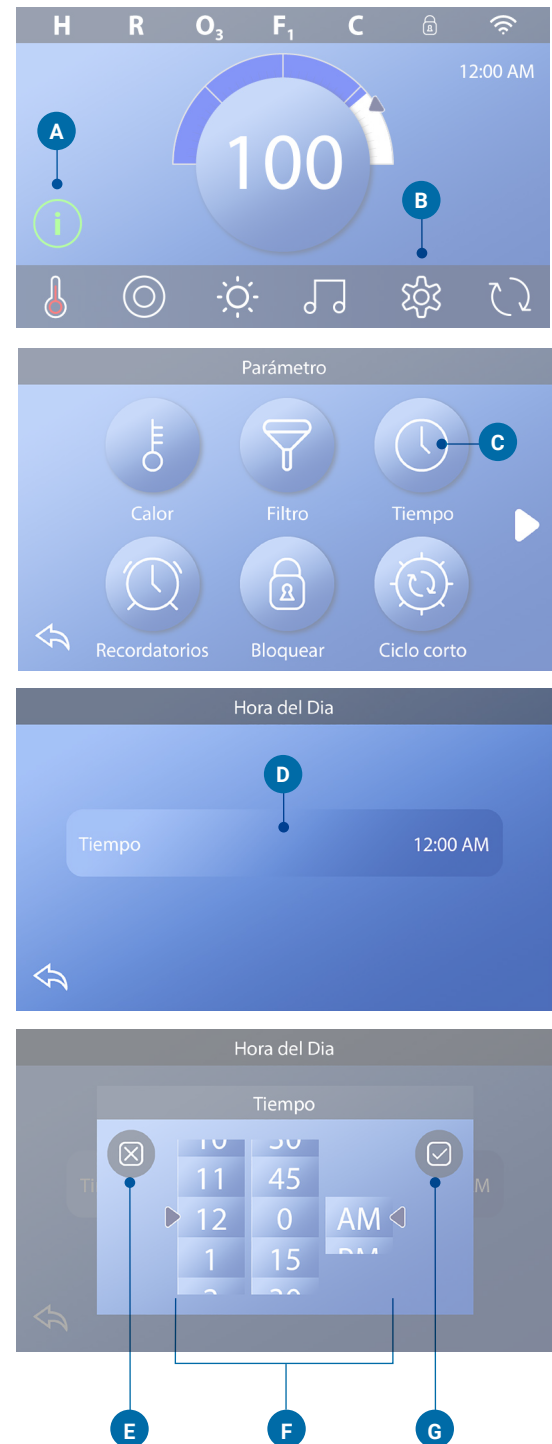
H R $O_3$ $F_1$ C

12:00 AM

A

100

B

Parámetro

C

Calor Filtro Tiempo

Recordatorios Bloquear Ciclo corto

Hora del Dia

D

Tiempo 12:00 AM

Hora del Dia

Tiempo

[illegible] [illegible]

11 45

12 0 AM

1 15 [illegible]

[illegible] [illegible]

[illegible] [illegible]

E F G